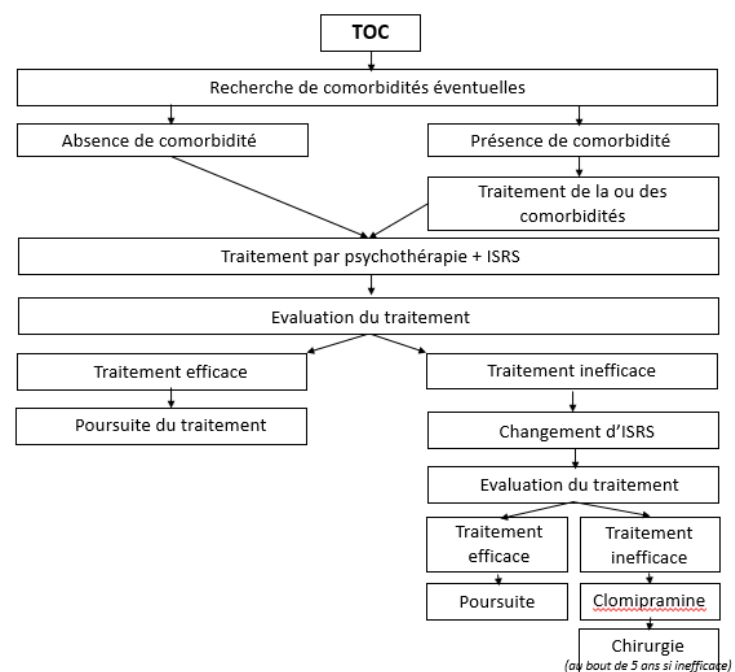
TOC

Recherche de comorbidités éventuelles

Absence de comorbidité

Présence de comorbidité

Traitement de la ou des comorbidités

Traitement par psychothérapie + ISRS

Evaluation du traitement

Traitement efficace

Traitement inefficace

Poursuite du traitement

Changement d'ISRS

Evaluation du traitement

Traitement efficace

Traitement inefficace

Poursuite

Clomipramine

Chirurgie
(au bout de 5 ans si inefficace)